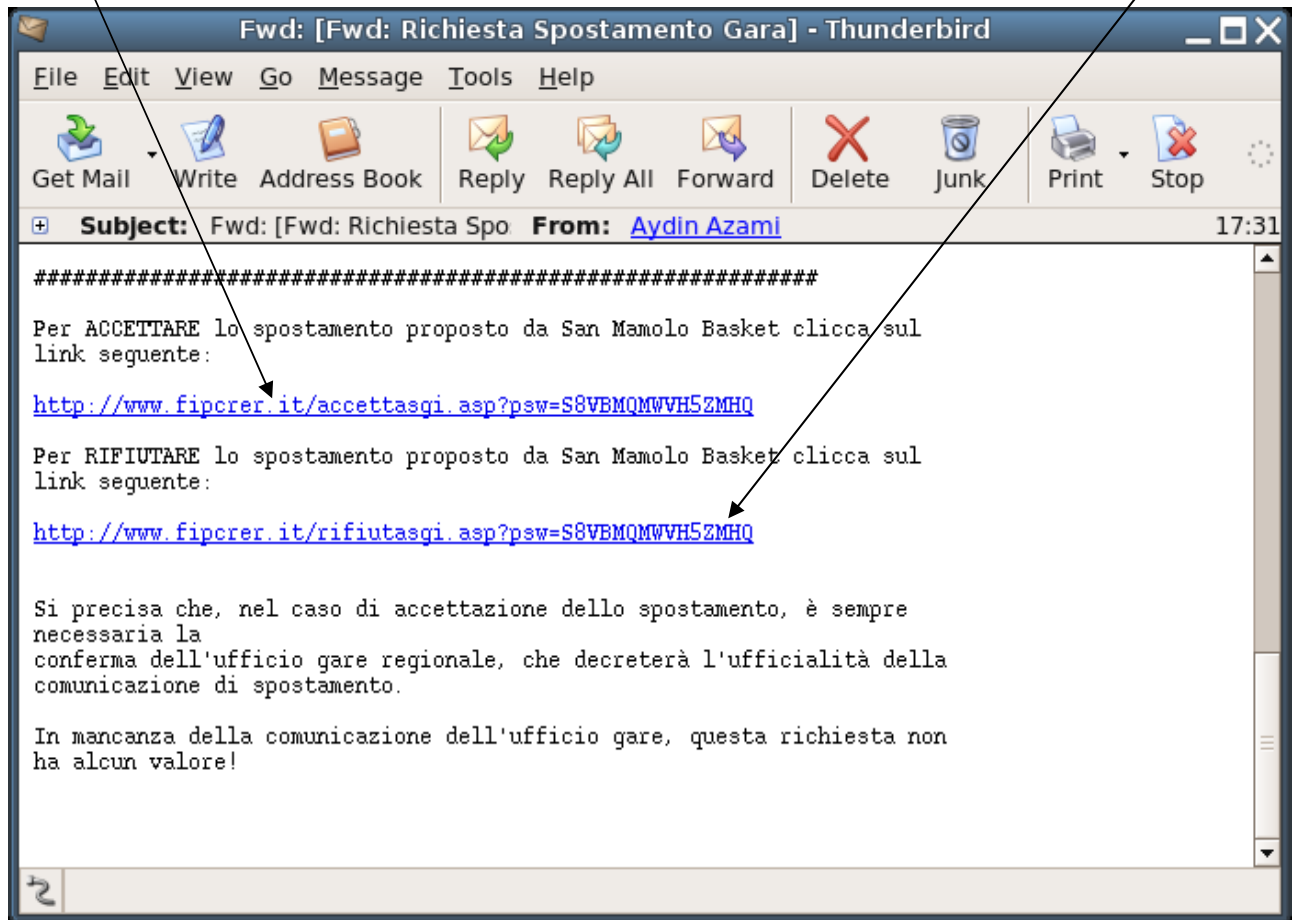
Fwd: [Fwd: Richiesta Spostamento Gara] - Thunderbird

File Edit View Go Message Tools Help

Get Mail Write Address Book Reply Reply All Forward Delete Junk Print Stop

Subject: Fwd: [Fwd: Richiesta Spo From: Aydin Azami 17:31

############################################################

Per ACCETTARE lo spostamento proposto da San Mamolo Basket clicca sul link seguente:

http://www.fipcrer.it/accettasgi.asp?psw=S8VBMQMWVH5ZMHQ

Per RIFIUTARE lo spostamento proposto da San Mamolo Basket clicca sul link seguente:

http://www.fipcrer.it/rifiutasgi.asp?psw=S8VBMQMWVH5ZMHQ

Si precisa che, nel caso di accettazione dello spostamento, è sempre necessaria la
conferma dell'ufficio gare regionale, che decreterà l'ufficialità della comunicazione di spostamento.

In mancanza della comunicazione dell'ufficio gare, questa richiesta non ha alcun valore!